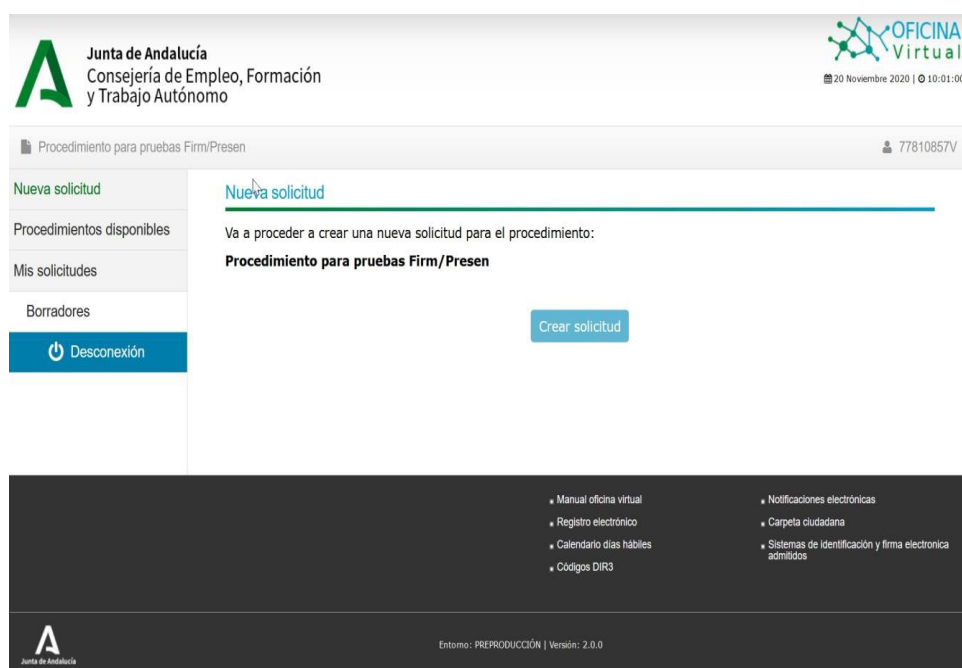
Junta de Andalucía
Consejería de Empleo, Formación y Trabajo Autónomo

OFICINA Virtual
20 Noviembre 2020 | 10:01:0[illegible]

Procedimiento para pruebas Firm/Presen

77810857V

Nueva solicitud
Procedimientos disponibles
Mis solicitudes
Borradores
Desconexión

Nueva solicitud

Va a proceder a crear una nueva solicitud para el procedimiento:

Procedimiento para pruebas Firm/Presen

Crear solicitud

Manual oficina virtual
Registro electrónico
Calendario días hábiles
Códigos DIR3

Notificaciones electrónicas
Carpeta ciudadana
Sistemas de identificación y firma electronica admitidos

Junta de Andalucía

Entorno: PREPRODUCCIÓN | Versión: 2.0.0